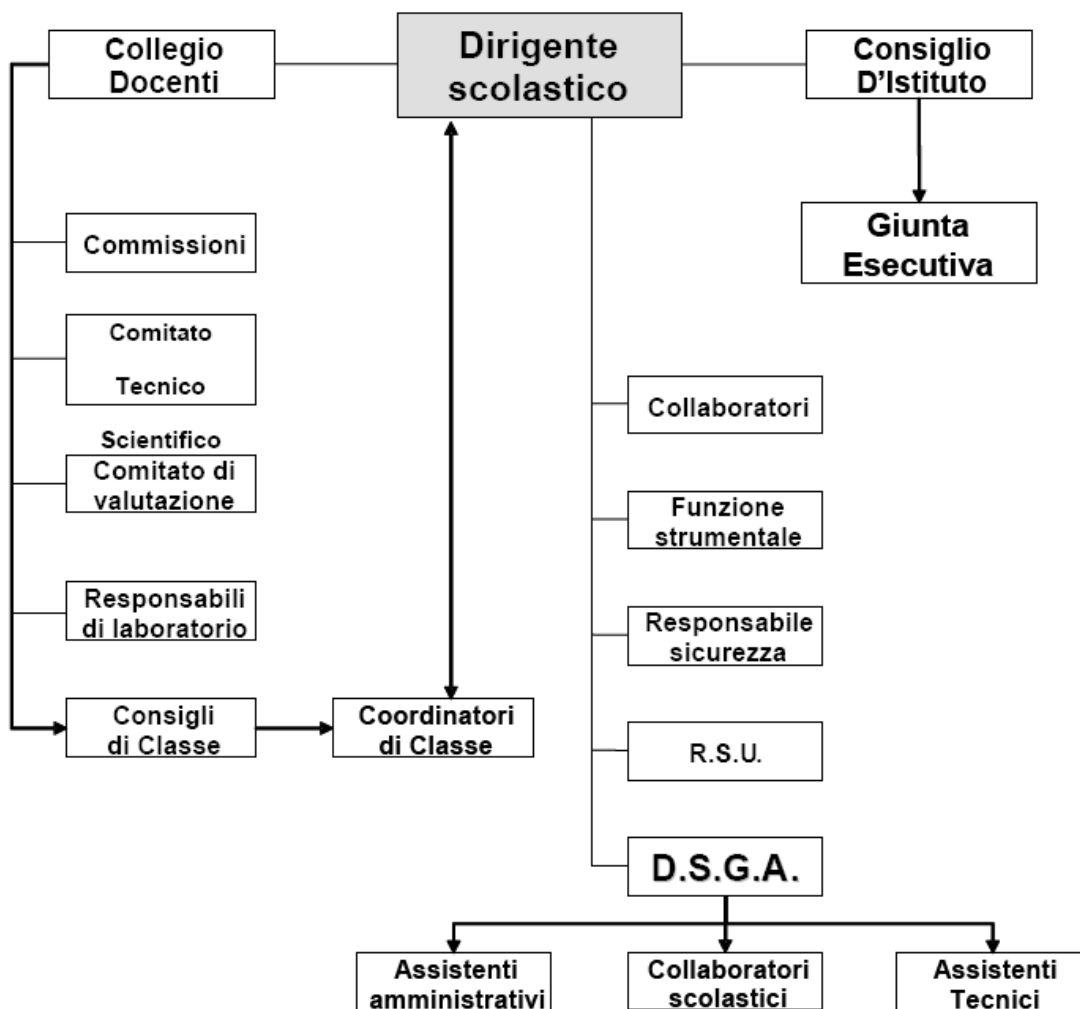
Collegio Docenti

Dirigente scolastico

Consiglio D'Istituto

Giunta Esecutiva

Commissioni

Comitato

Tecnico

Scientifico

Comitato di valutazione

Responsabili di laboratorio

Consigli di Classe

Coordinatori di Classe

Collaboratori

Funzione strumentale

Responsabile sicurezza

R.S.U.

D.S.G.A.

Assistenti amministrativi

Collaboratori scolastici

Assistenti Tecnici